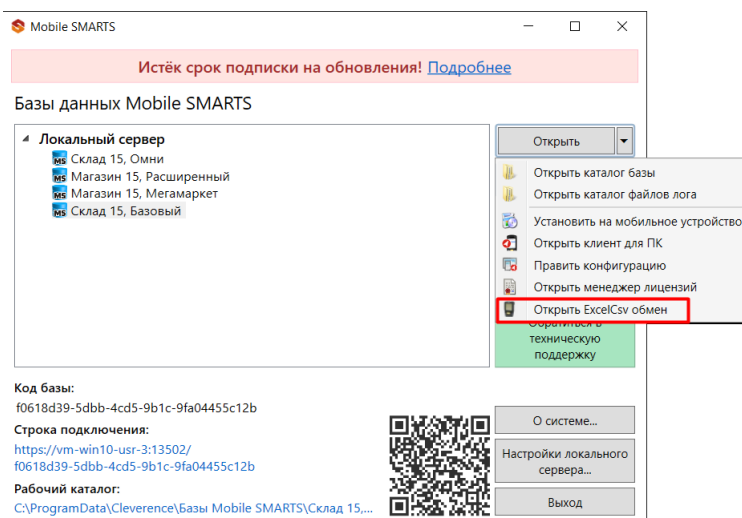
Mobile SMARTS

Истёк срок подписки на обновления! Подробнее

Базы данных Mobile SMARTS

Локальный сервер
Склад 15, Омни
Магазин 15, Расширенный
Магазин 15, Мегамаркет
Склад 15, Базовый

Открыть

Открыть каталог базы
Открыть каталог файлов лога
Установить на мобильное устройство
Открыть клиент для ПК
Править конфигурацию
Открыть менеджер лицензий
Открыть ExcelCsv обмен

Обратиться в техническую поддержку

Код базы:
f0618d39-5dbb-4cd5-9b1c-9fa04455c12b

Строка подключения:
https://vm-win10-usr-3:13502/f0618d39-5dbb-4cd5-9b1c-9fa04455c12b

Рабочий каталог:
C:\ProgramData\Cleverence\Базы Mobile SMARTS\Склад 15,...

О системе...
Настройки локального сервера...
Выход